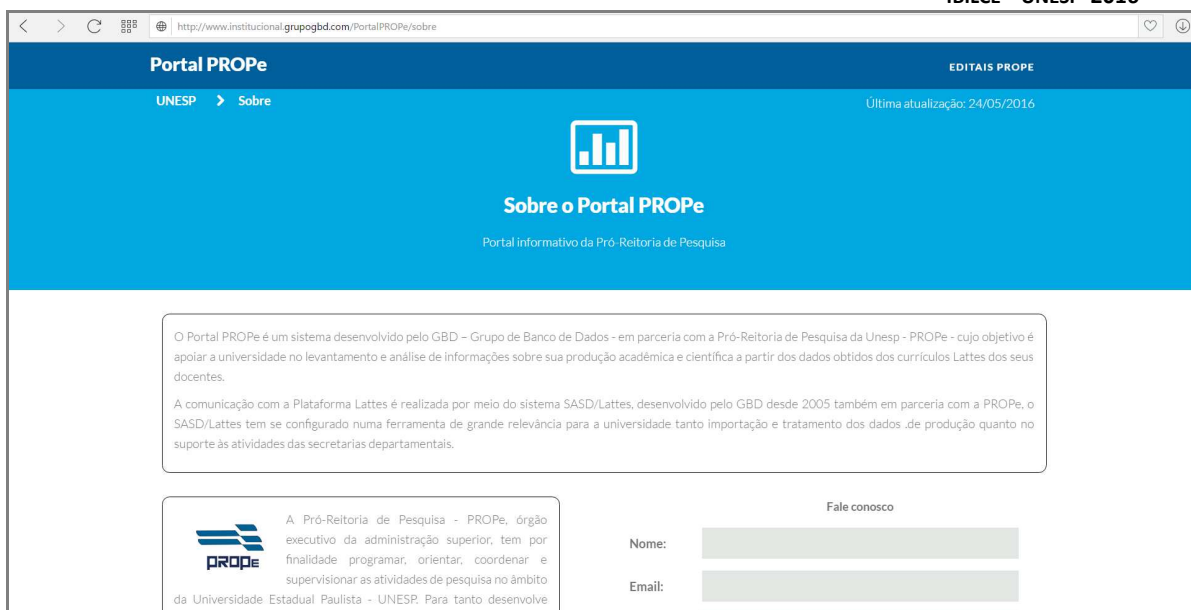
IBILCE - UNESP 2016

http://www.institucional.grupogbd.com/PortalPROPe/sobre

Portal PROPe

EDITAIS PROPE

UNESP > Sobre

Última atualização: 24/05/2016

Sobre o Portal PROPe

Portal informativo da Pró-Reitoria de Pesquisa

O Portal PROPe é um sistema desenvolvido pelo GBD – Grupo de Banco de Dados - em parceria com a Pró-Reitoria de Pesquisa da Unesp - PROPe - cujo objetivo é apoiar a universidade no levantamento e análise de informações sobre sua produção acadêmica e científica a partir dos dados obtidos dos currículos Lattes dos seus docentes.

A comunicação com a Plataforma Lattes é realizada por meio do sistema SASD/Lattes, desenvolvido pelo GBD desde 2005 também em parceria com a PROPe, o SASD/Lattes tem se configurado numa ferramenta de grande relevância para a universidade tanto importação e tratamento dos dados .de produção quanto no suporte às atividades das secretarias departamentais.

PROPE

A Pró-Reitoria de Pesquisa - PROPe, órgão executivo da administração superior, tem por finalidade programar, orientar, coordenar e supervisionar as atividades de pesquisa no âmbito da Universidade Estadual Paulista - UNESP. Para tanto desenvolve

Fale conosco

Nome:

Email: